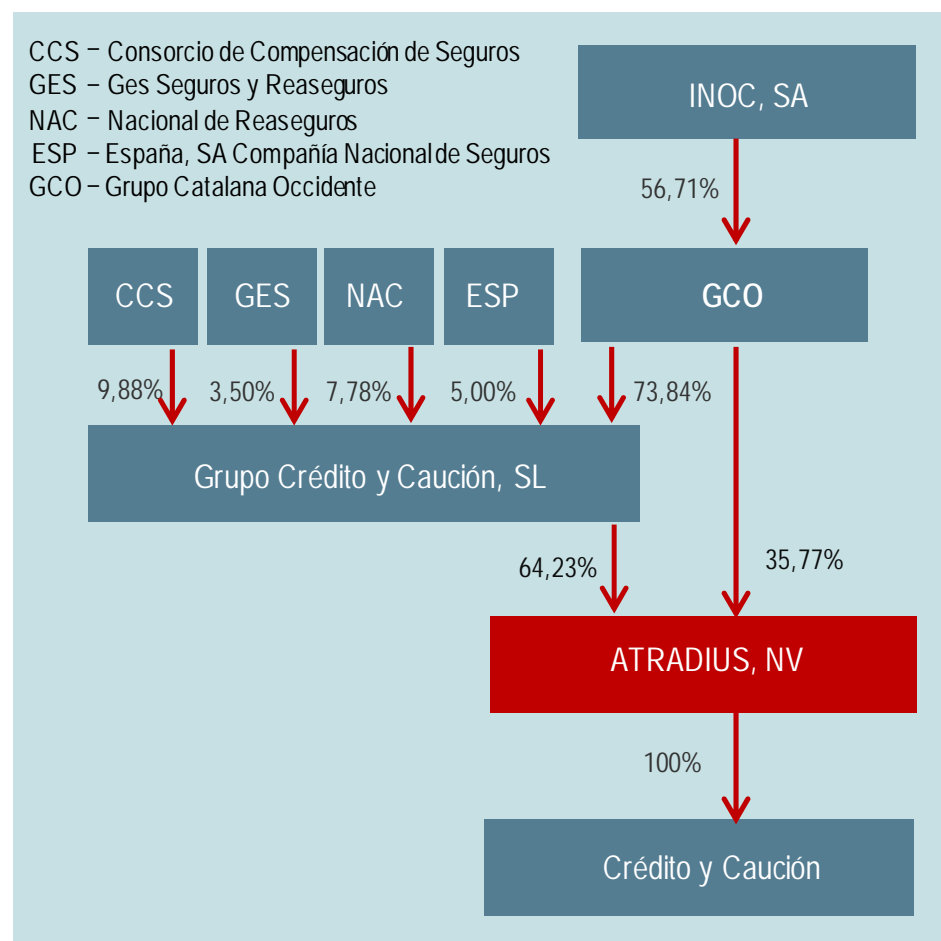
CCS – Consorcio de Compensación de Seguros
GES – Ges Seguros y Reaseguros
NAC – Nacional de Reaseguros
ESP – España, SA Compañía Nacional de Seguros
GCO – Grupo Catalana Occidente

INOC, SA

56,71%

CCS

GES

NAC

ESP

GCO

9,88%

3,50%

7,78%

5,00%

73,84%

Grupo Crédito y Caución, SL

64,23%

35,77%

ATRADIUS, NV

100%

Crédito y Caución